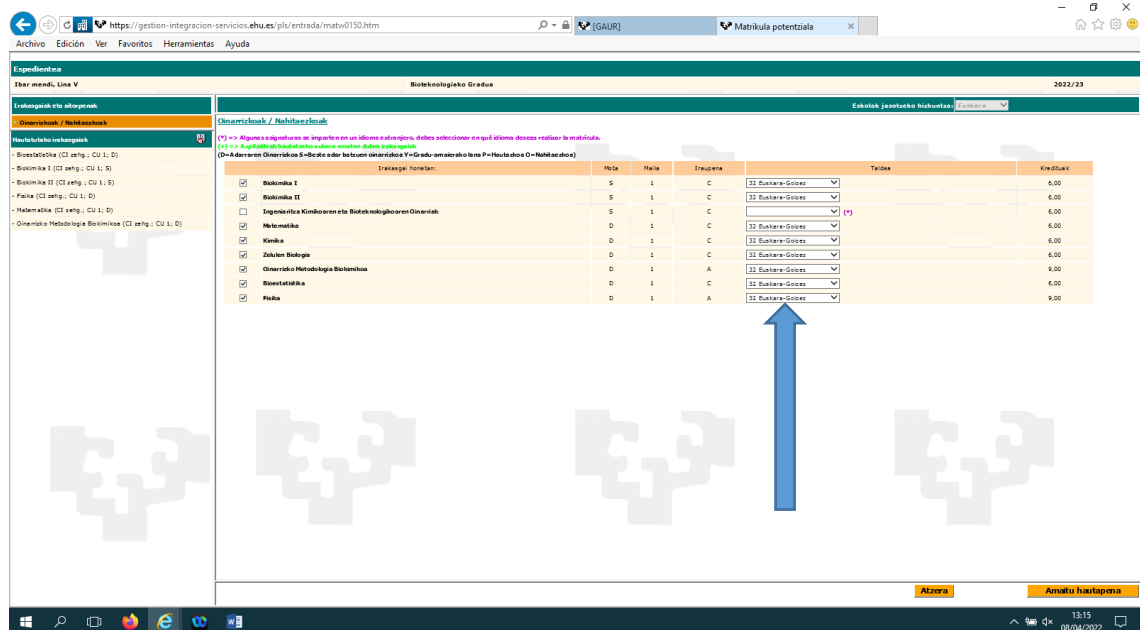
https://gestion-integracion-servicios.ehu.es/pls/entrada/matw0150.htm
[GAUR]
Matrikula potentziala

Archivo Edición Ver Favoritos Herramientas Ayuda

Espedientea
Ibar mendi, Lina V
Bioteknologiako Gradua
2022/23

Irakasgaiak eta aitorpenak
. Oinarrizkoak / Nahitaezkoak

Hautatutako irakasgaiak
- Bioestatistika (CI zehg.; CU 1; D)
- Biokimika I (CI zehg.; CU 1; S)
- Biokimika II (CI zehg.; CU 1; S)
- Fisika (CI zehg.; CU 1; D)
- Matematika (CI zehg.; CU 1; D)
- Oinarrizko Metodologia Biokimikoa (CI zehg.; CU 1; D)

Eskolak jasotzeko hizkuntza: Euskara

Oinarrizkoak / Nahitaezkoak

(*) => Algunas asignaturas se imparten en un idioma extranjero, debes seleccionar en qué idioma deseas realizar la matrícula.
(+) => Aspitaldeak hautatzeko aukera ematen duten irakasgaiak
(D=Adarraren Oinarrizkoa S=Beste adar batzuen oinarrizkoa Y=Gradu-amaierako lana P=Hautazkoa O=Nahitaezkoa)

| | Irakasgai honetan: | Mota | Maila | Iraupena | Taldea | Kredituak |
|---|---|---|---|---|---|---|
| ☑ | Biokimika I | S | 1 | C | 32 Euskara-Goizez | 6,00 |
| ☑ | Biokimika II | S | 1 | C | 32 Euskara-Goizez | 6,00 |
| ☐ | Ingeniaritza Kimikoaren eta Bioteknologikoaren Oinarriak | S | 1 | C | (*) | 6,00 |
| ☑ | Matematika | D | 1 | C | 32 Euskara-Goizez | 6,00 |
| ☑ | Kimika | D | 1 | C | 32 Euskara-Goizez | 6,00 |
| ☑ | Zelulen Biologia | D | 1 | C | 32 Euskara-Goizez | 6,00 |
| ☑ | Oinarrizko Metodologia Biokimikoa | D | 1 | A | 32 Euskara-Goizez | 9,00 |
| ☑ | Bioestatistika | D | 1 | C | 32 Euskara-Goizez | 6,00 |
| ☑ | Fisika | D | 1 | A | 32 Euskara-Goizez | 9,00 |

Atzera
Amaitu hautapena

13:15
08/04/2022